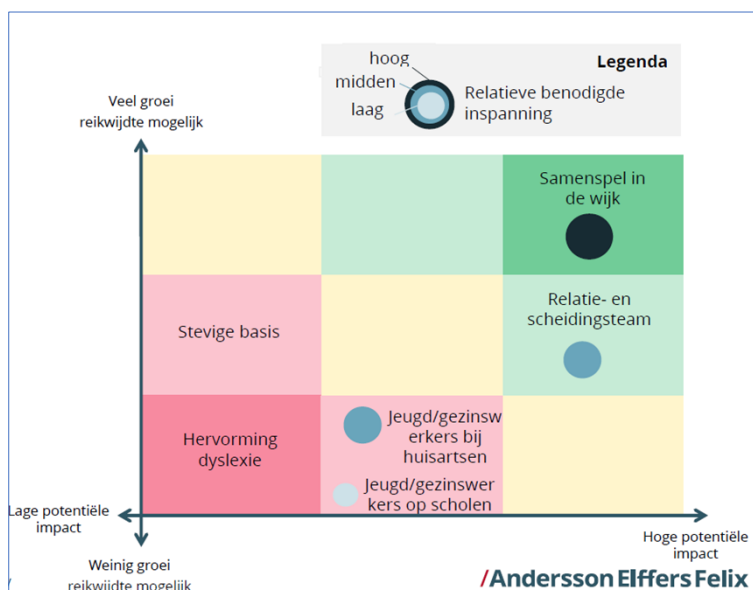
Legenda

hoog
midden
laag

Relatieve benodigde inspanning

Veel groei reikwijdte mogelijk

Samenspel in de wijk

Stevige basis

Relatie- en scheidingsteam

Hervorming dyslexie

Jeugd/gezinswerkers bij huisartsen

Jeugd/gezinswerkers op scholen

Lage potentiële impact

Hoge potentiële impact

Weinig groei reikwijdte mogelijk

/Andersson Elffers Felix